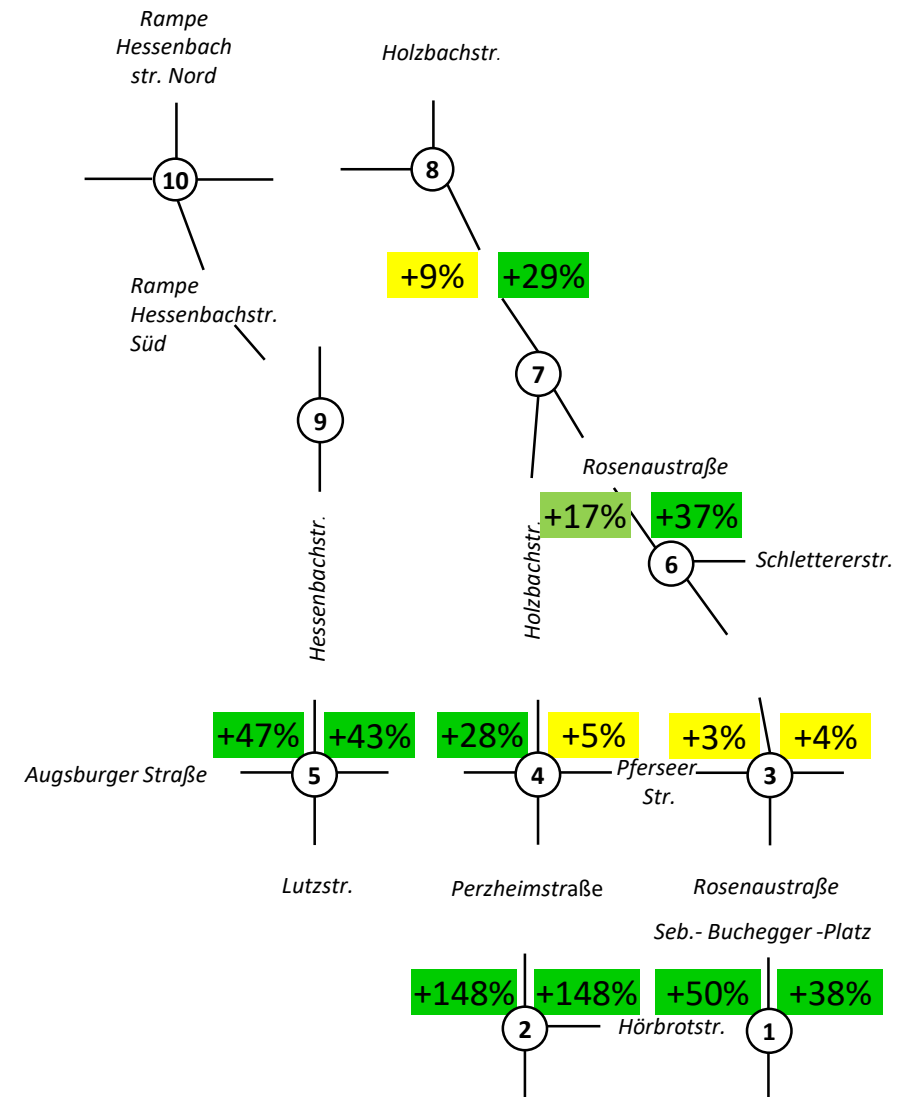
Rampe Hessenbach str. Nord

Holzbachstr.

10

8

+9%

+29%

Rampe Hessenbachstr. Süd

7

9

Rosenaustraße

+17%

+37%

Holzbachstr.

6

Schlettererstr.

Hessenbachstr.

+47%

+43%

+28%

+5%

+3%

+4%

Augsburger Straße

5

4

Pferseer Str.

3

Lutzstr.

Perzheimstraße

Rosenaustraße

Seb.- Buchegger -Platz

+148%

+148%

+50%

+38%

2

Hörbrotstr.

1